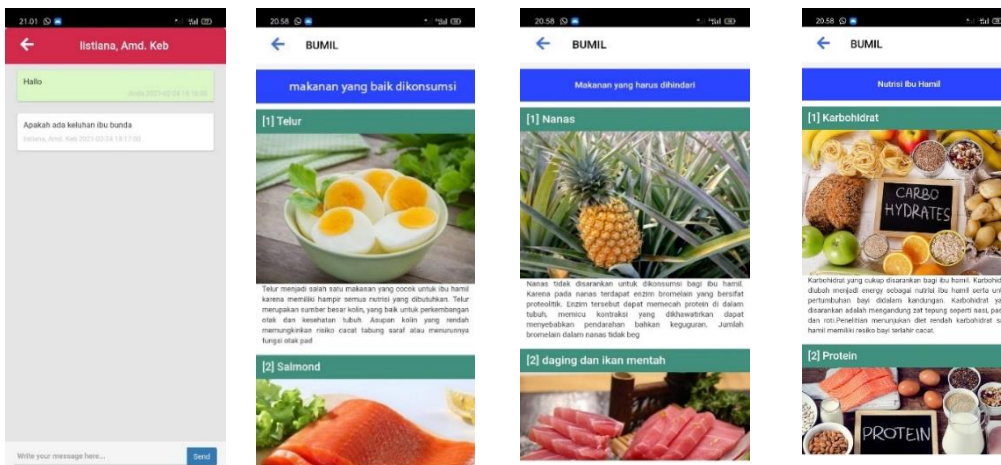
21.01

listiana, Amd. Keb

Hallo

Anita 2021-02-24 19:16:00

Apakah ada keluhan ibu bunda

listiana, Amd. Keb 2021-02-24 19:17:00

Write your message here...

Send

20.58

BUMIL

makanan yang baik dikonsumsi

[1] Telur

Telur menjadi salah satu makanan yang cocok untuk ibu hamil karena memiliki hampir semua nutrisi yang dibutuhkan. Telur merupakan sumber besar kolin, yang baik untuk perkembangan otak dan kesehatan tubuh. Asupan kolin yang rendah memungkinkan risiko cacat tabung saraf atau menurunya fungsi otak pad

[2] Salmond

20.58

BUMIL

Makanan yang harus dihindari

[1] Nanas

Nanas tidak disarankan untuk dikonsumsi bagi ibu hamil. Karena pada nanas terdapat enzim bromelain yang bersifat proteolitik. Enzim tersebut dapat memecah protein di dalam tubuh, memicu kontraksi yang dikhawatirkan dapat menyebabkan pendarahan bahkan keguguran. Jumlah bromelain dalam nanas tidak beg

[2] daging dan ikan mentah

20.58

BUMIL

Nutrisi Ibu Hamil

[1] Karbohidrat

CARBO HYDRATES

Karbohidrat yang cukup disarankan bagi ibu hamil. Karbohid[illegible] diubah menjadi energy sebagai nutrisi ibu hamil serta un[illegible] pertumbuhan bayi didalam kandungan. Karbohidrat ya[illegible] disarankan adalah mengandung zat tepung seperti nasi, pa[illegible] dan roti.Penelitian menunjukan diet rendah karbohidrat s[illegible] hamil memiliki resiko bayi terlahir cacat.

[2] Protein

PROTEIN